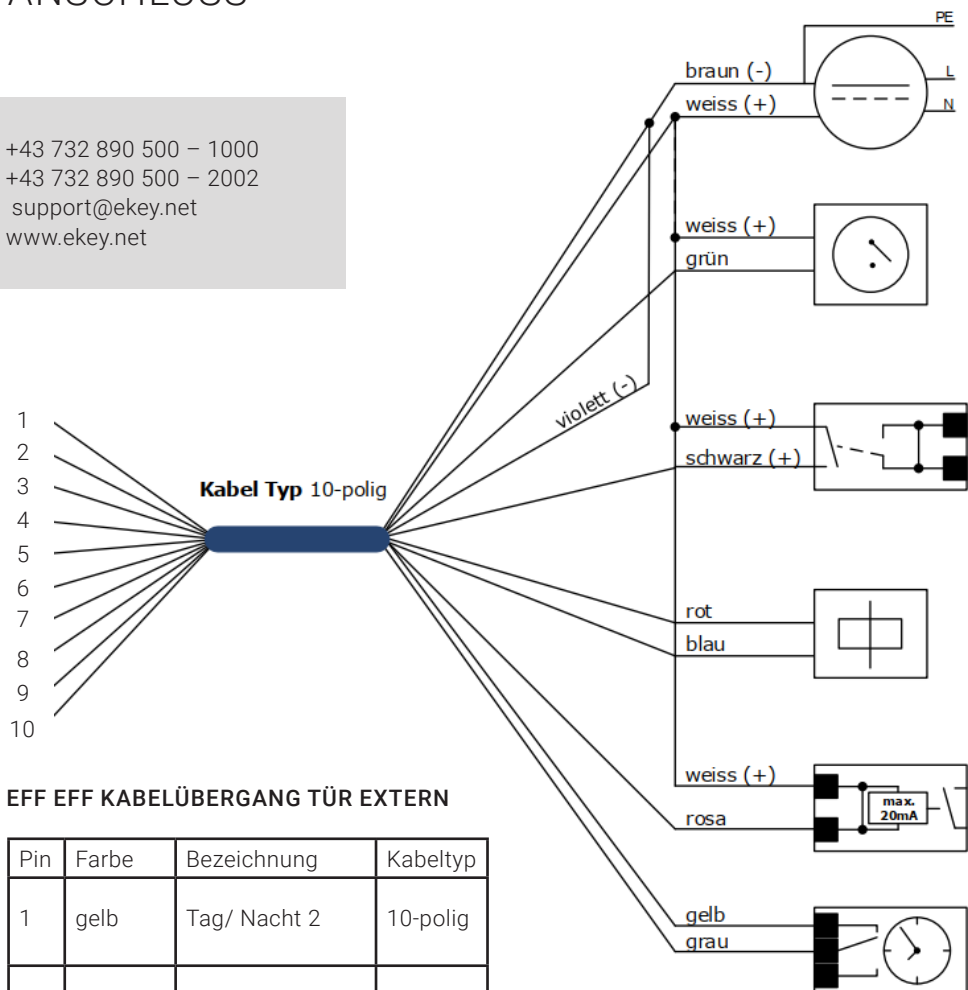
ANSCHLUSS

+43 732 890 500 – 1000
+43 732 890 500 – 2002
support@ekey.net
www.ekey.net

PE
braun (-)
weiss (+)
L
N
weiss (+)
grün
violett (-)
weiss (+)
schwarz (+)
rot
blau
weiss (+)
rosa
max. 20mA
gelb
grau

1
2
3
4
5
6
7
8
9
10

Kabel Typ 10-polig

EFF EFF KABELÜBERGANG TÜR EXTERN

| Pin | Farbe | Bezeichnung | Kabeltyp |
|---|---|---|---|
| 1 | gelb | Tag/ Nacht 2 | 10-polig |
| | | | |